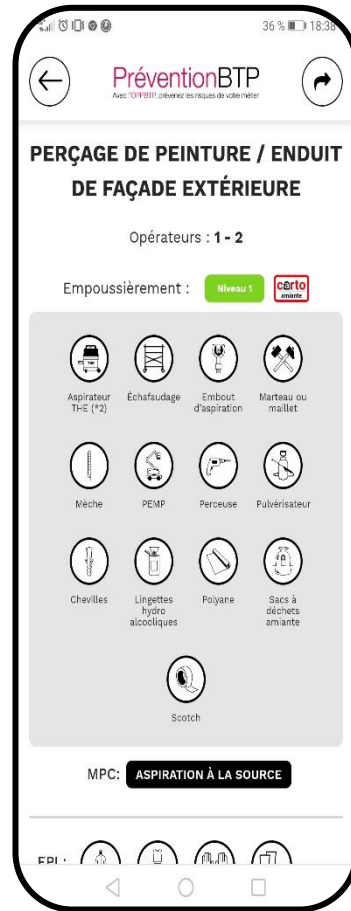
36 % 18:38

PréventionBTP
Avec l'OPPBTP, prévenez les risques de votre métier

PERÇAGE DE PEINTURE / ENDUIT DE FAÇADE EXTÉRIEURE

Opérateurs : **1 - 2**

Empoussièrement : Niveau 1 carto amiante

Aspirateur THE (*2)
Échafaudage
Embout d'aspiration
Marteau ou maillet
Mèche
PEMP
Perceuse
Pulvérisateur
Chevilles
Lingettes hydro alcooliques
Polyane
Sacs à déchets amiante
Scotch

MPC: ASPIRATION À LA SOURCE

EPI :